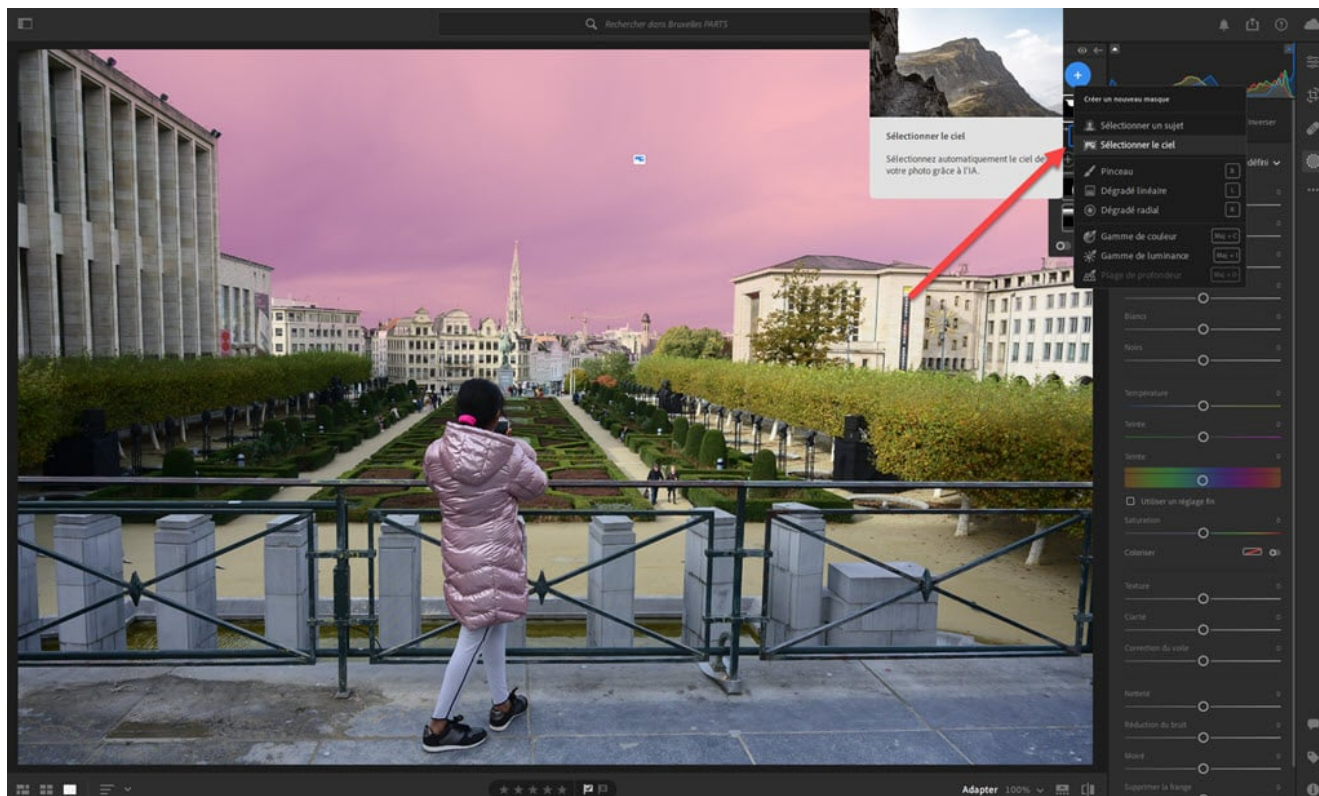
Rechercher dans Bruxelles PARTS

Sélectionner le ciel

Sélectionnez automatiquement le ciel de votre photo grâce à l'IA.

Créer un nouveau masque

Sélectionner un sujet

Sélectionner le ciel

Pinceau

Dégradé linéaire

Dégradé radial

Gamme de couleur

Gamme de luminance

Plage de profondeur

Inverser

défini

Blancs

Noirs

Température

Teinte

Teinte

Utiliser un réglage fin

Saturation

Coloriser

Texture

Clarté

Correction du voile

Netteté

Réduction du bruit

Moiré

Supprimer la frange

Adapter 100%